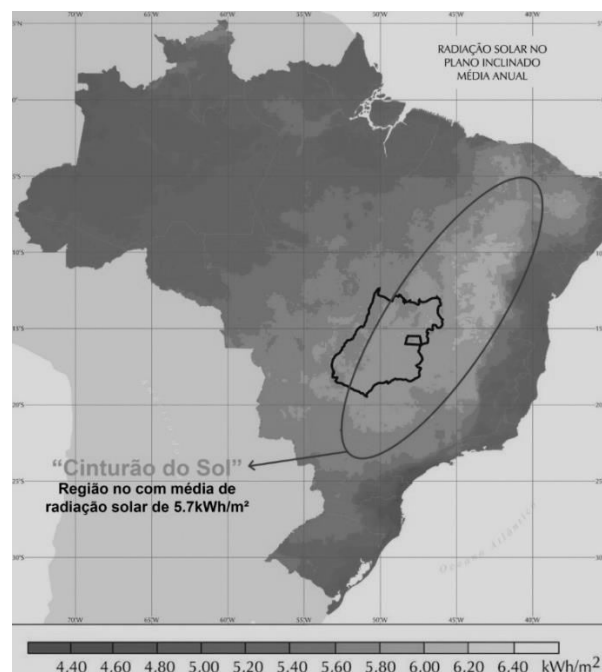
70°W 65°W 60°W 55°W 50°W 45°W 40°W

RADIAÇÃO SOLAR NO PLANO INCLINADO MÉDIA ANUAL

5°N
0°
5°S
10°S
15°S
20°S
25°S
30°S

"Cinturão do Sol"
Região no com média de radiação solar de 5.7kWh/m²

Oceano Atlântico

70°W 65°W 60°W 55°W 50°W 45°W 40°W

4.40 4.60 4.80 5.00 5.20 5.40 5.60 5.80 6.00 6.20 6.40 kWh/m$^2$